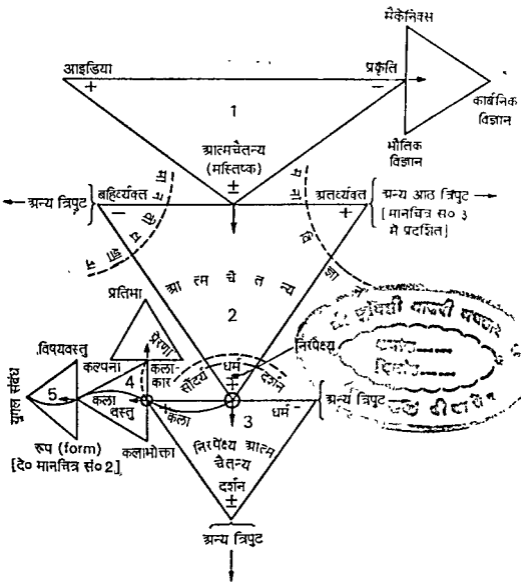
मैकेनिक्स

आइडिया
+

प्रकृति
−

कार्बनिक विज्ञान

भौतिक विज्ञान

1

आत्मचेतन्य
(मस्तिष्क)
±

← अन्य त्रिपुट

बहिर्व्यक्त
−

अंतर्व्यक्त
+

अन्य आठ त्रिपुट →
[मानचित्र सं० 3 में प्रदर्शित]

आ त्म चे त न्य

प्रतिमा

2

प्रेरणा

विषयवस्तु

कल्पना

4

कलाकार

सौंदर्य

धर्म

दर्शन

+

निरपेक्ष

5

कला

वस्तु

+कला

3

धर्म −

अन्य त्रिपुट

युगल संबंध

रूप (form)
[दे० मानचित्र सं० 2]

कलाभोक्ता

निरपेक्ष आत्म चैतन्य
दर्शन
±

अन्य त्रिपुट

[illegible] दीवारी पुस्तकालय
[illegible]
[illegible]
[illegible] दीवारी